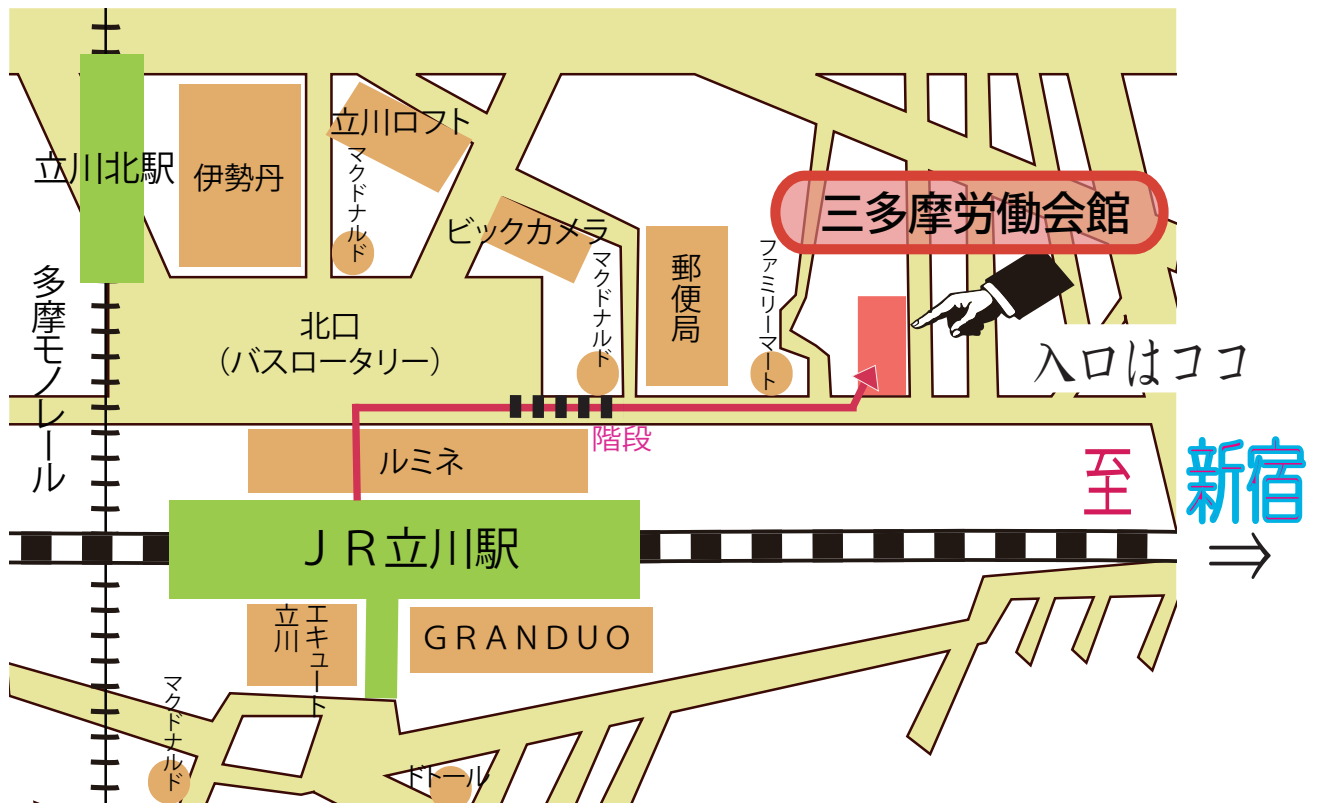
立川北駅

伊勢丹

立川ロフト

マクドナルド

ビックカメラ

マクドナルド

郵便局

ファミリーマート

三多摩労働会館

入口はココ

多摩モノレール

北口
（バスロータリー）

階段

ルミネ

至 新宿
⇒

ＪＲ立川駅

エキュート立川

GRANDUO

マクドナルド

ドトール